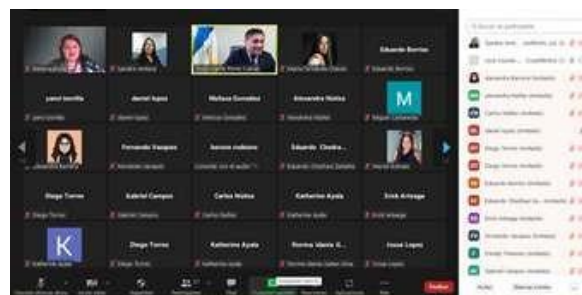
Eduardo Borrios
yanci bonilla
daniel lopez
Melissa González
Alexandra Muñoz
M
Fernando Vazquez
kevinn rodenas
Eduardo Chodra...
Diego Torres
Gabriel Campos
Carlos Muñoz
Katherine Ayala
Erick Arteaga
K
Diego Torres
Katherine Ayala
Norma Idania G...
Josue Lopez
Finalizar